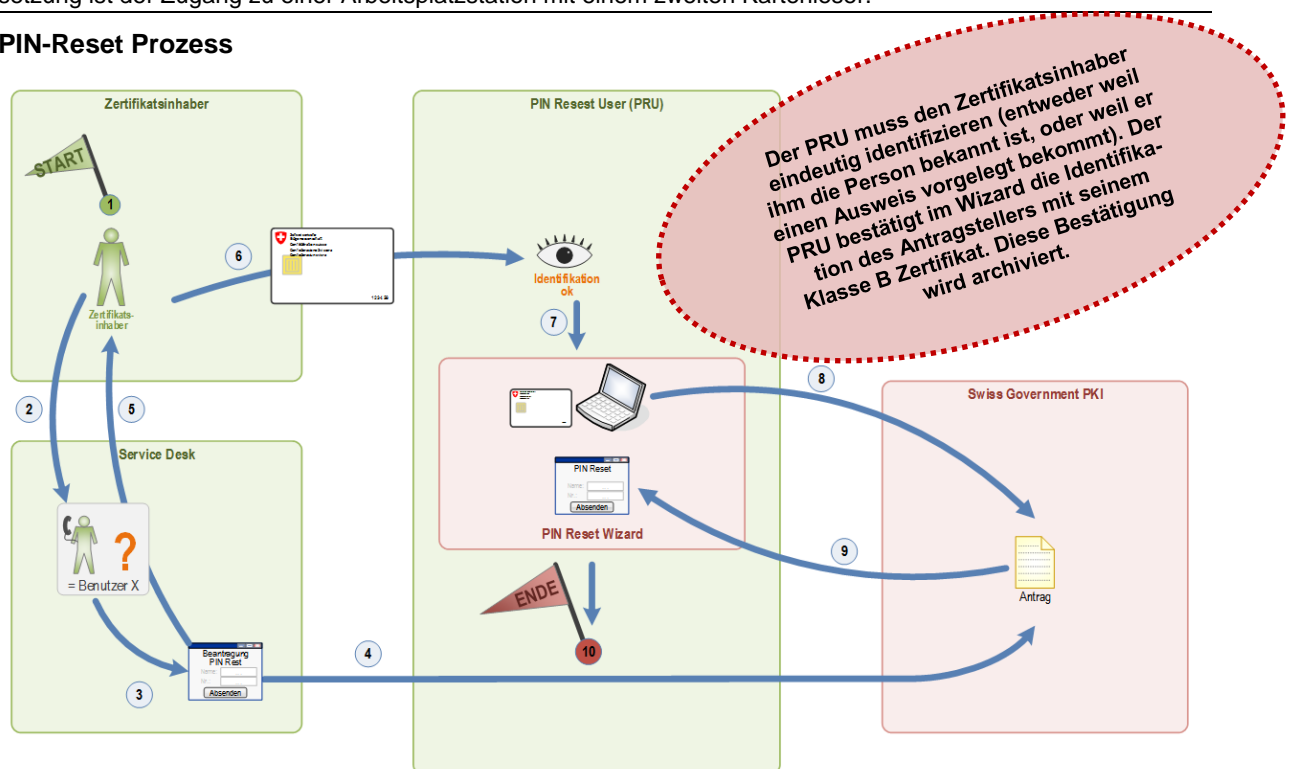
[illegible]

PIN-Reset Prozess

Zertifikatsinhaber

START

1

Zertifikatsinhaber

6

PIN Reset User (PRU)

Identifikation ok

7

Der PRU muss den Zertifikatsinhaber eindeutig identifizieren (entweder weil ihm die Person bekannt ist, oder weil er einen Ausweis vorgelegt bekommt). Der PRU bestätigt im Wizard die Identifikation des Antragstellers mit seinem Klasse B Zertifikat. Diese Bestätigung wird archiviert.

2

5

8

Swiss Government PKI

Service Desk

PIN Reset

Name:

Absenden

PIN Reset Wizard

9

= Benutzer X

Antrag

ENDE

4

Beantragung PIN Rest

Name:

Absenden

10

3